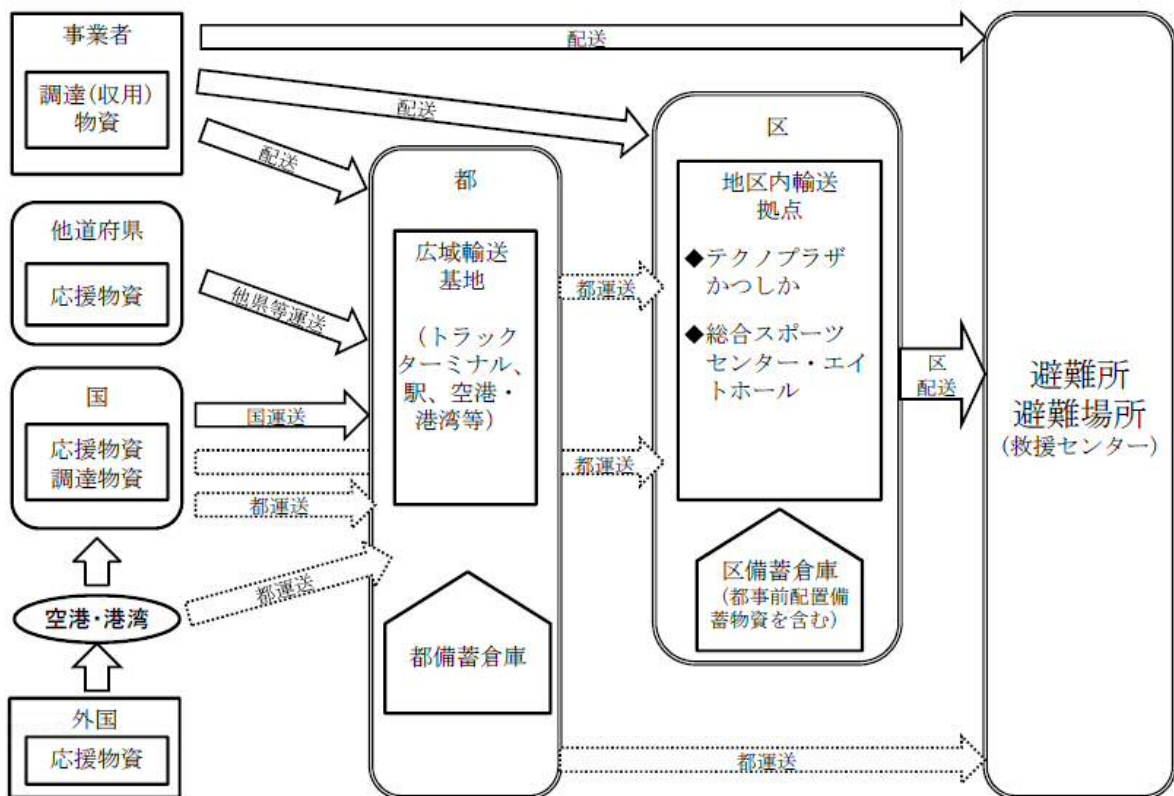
事業者

調達(収用)物資

配送

配送

配送

他道府県

応援物資

他県等運送

国

応援物資
調達物資

国運送

都運送

都運送

空港・港湾

外国

応援物資

都

広域輸送基地

(トラックターミナル、駅、空港・港湾等)

都備蓄倉庫

都運送

都運送

区

地区内輸送拠点

◆テクノプラザかつしか

◆総合スポーツセンター・エイトホール

区備蓄倉庫
(都事前配置備蓄物資を含む)

区配送

都運送

避難所
避難場所
(救援センター)